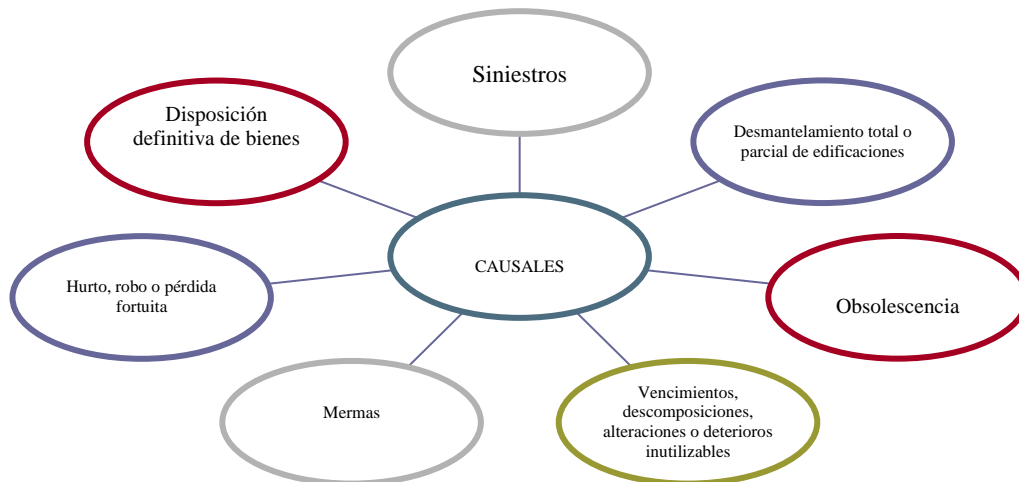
Siniestros

Disposición definitiva de bienes

Desmantelamiento total o parcial de edificaciones

CAUSALES

Hurto, robo o pérdida fortuita

Obsolescencia

Mermas

Vencimientos, descomposiciones, alteraciones o deterioros inutilizables